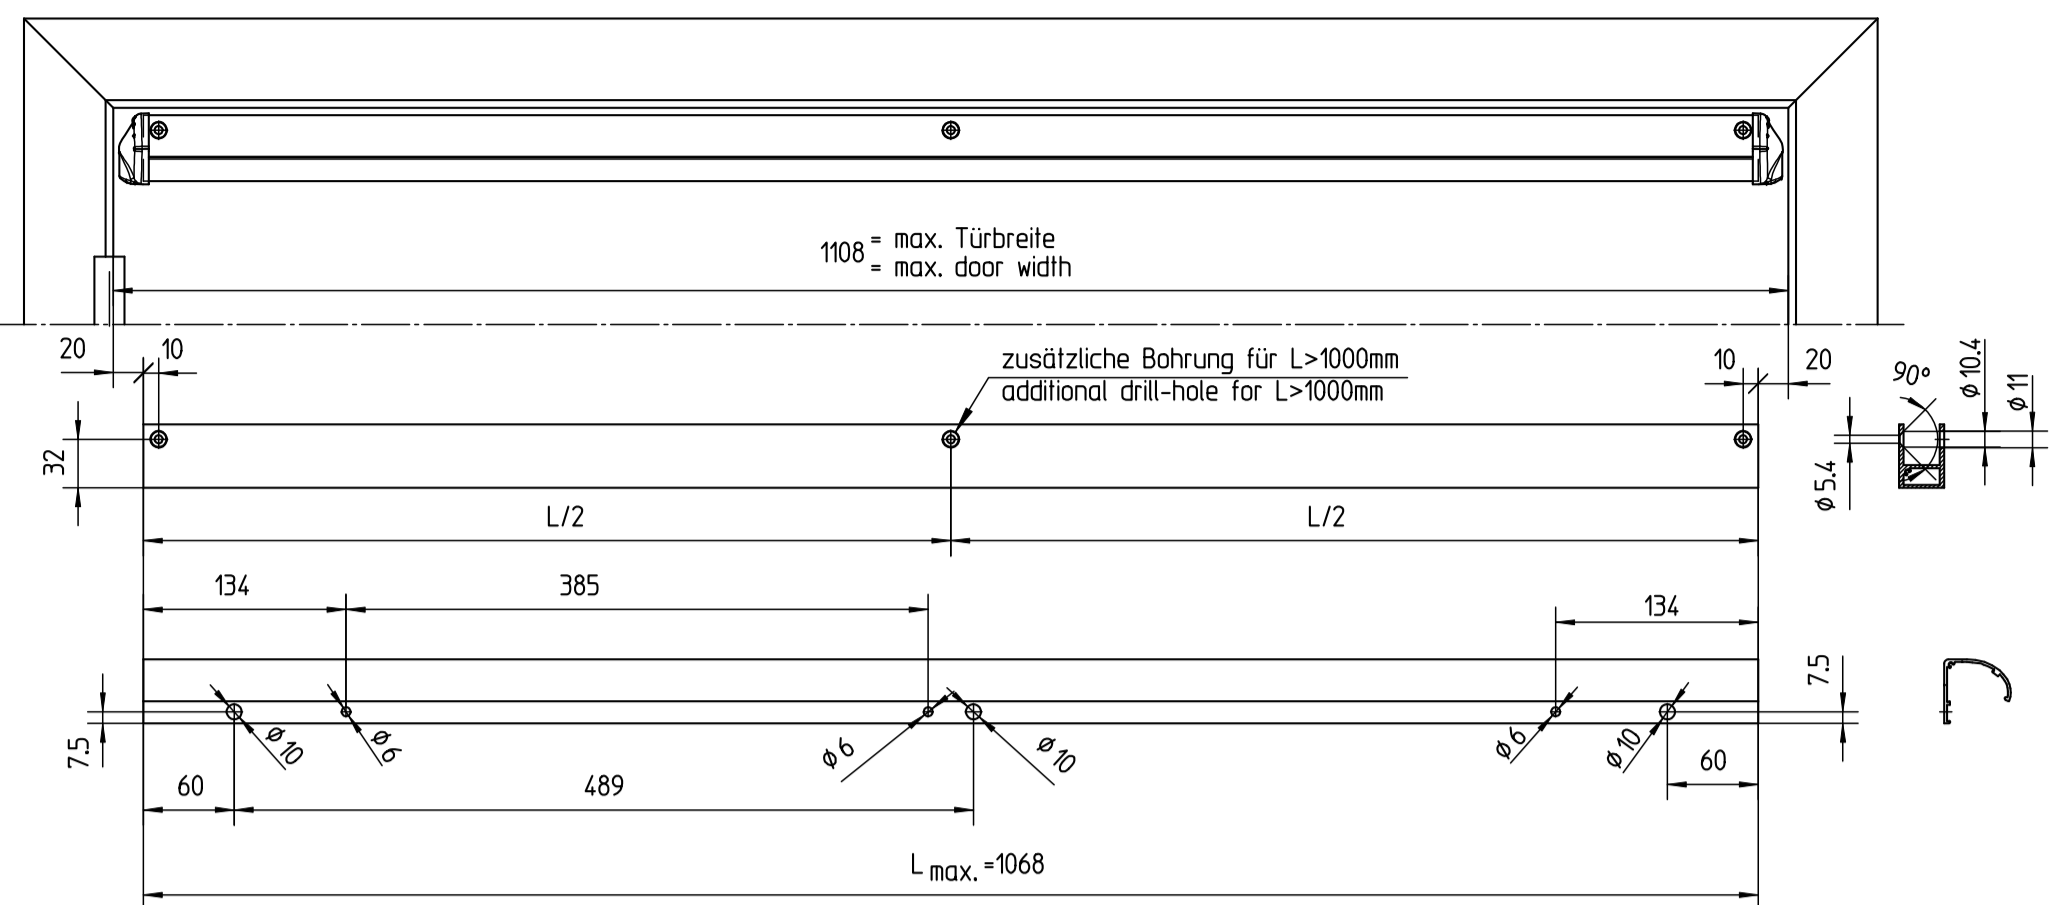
1108 = max. Türbreite
= max. door width

20
10

zusätzliche Bohrung für L>1000mm
additional drill-hole for L>1000mm

10
20

90°
ø10.4
ø11
ø5.4

32

L/2
L/2

134
385
134

7.5
7.5

ø10
ø6
ø6
ø10
ø6
ø10

60
489
60

L max. =1068